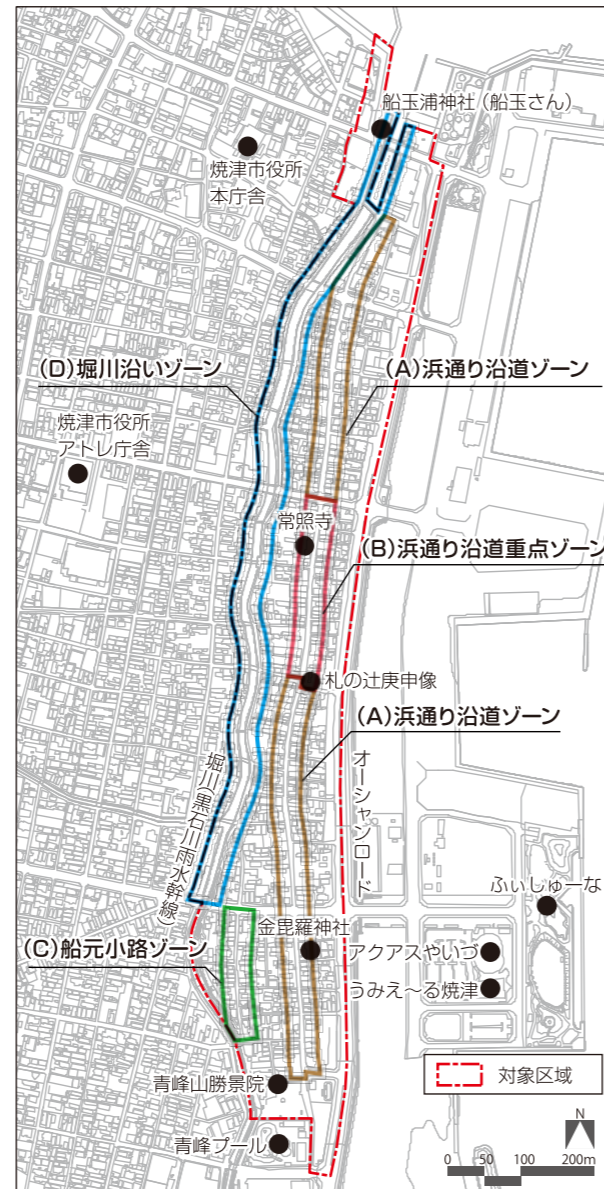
船玉浦神社（船玉さん）

焼津市役所
本庁舎

(D)堀川沿いゾーン

(A)浜通り沿道ゾーン

焼津市役所
アトレ庁舎

常照寺

(B)浜通り沿道重点ゾーン

札の辻庚申像

(A)浜通り沿道ゾーン

オーシャンロード

堀川黒石川雨水幹線

ふぃしゅーな

金毘羅神社

(C)船元小路ゾーン

アクアスやいづ

うみえ～る焼津

青峰山勝景院

対象区域

青峰プール

N

0 50 100 200m